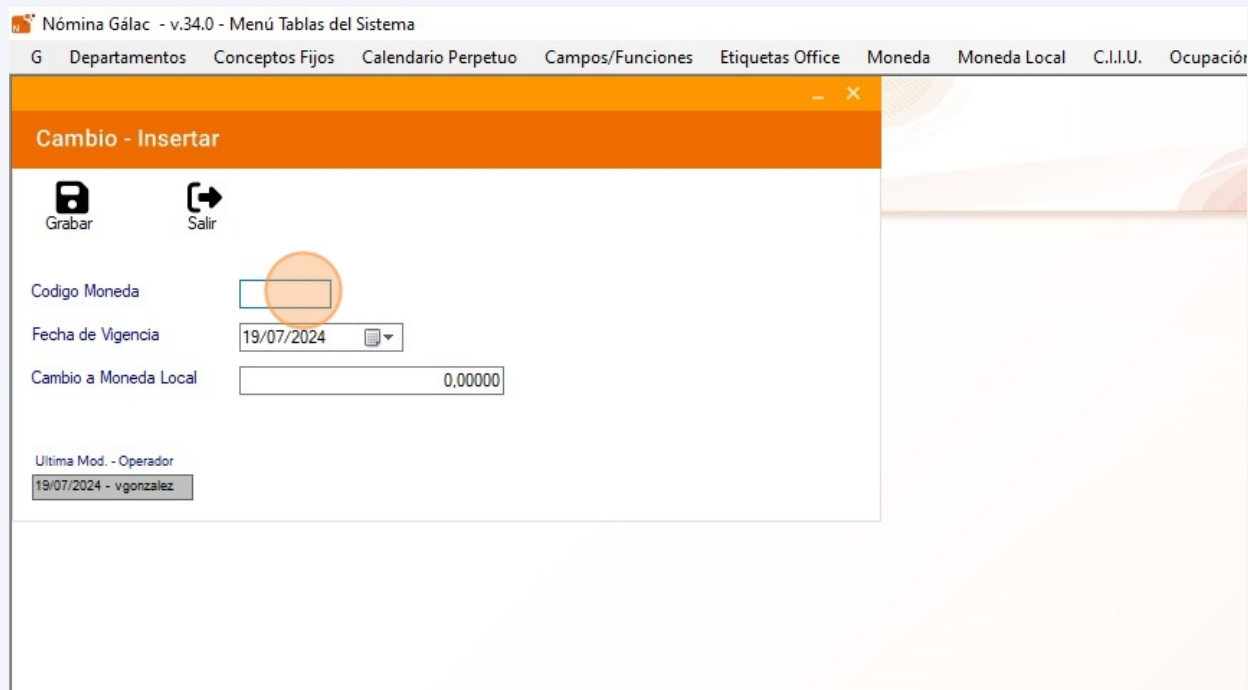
Nómina Gálac - v.34.0 - Menú Tablas del Sistema

G Departamentos Conceptos Fijos Calendario Perpetuo Campos/Funciones Etiquetas Office Moneda Moneda Local C.I.I.U. Ocupación

Cambio - Insertar

Grabar Salir

Codigo Moneda

Fecha de Vigencia 19/07/2024

Cambio a Moneda Local 0,00000

Ultima Mod. - Operador
19/07/2024 - vgonzalez